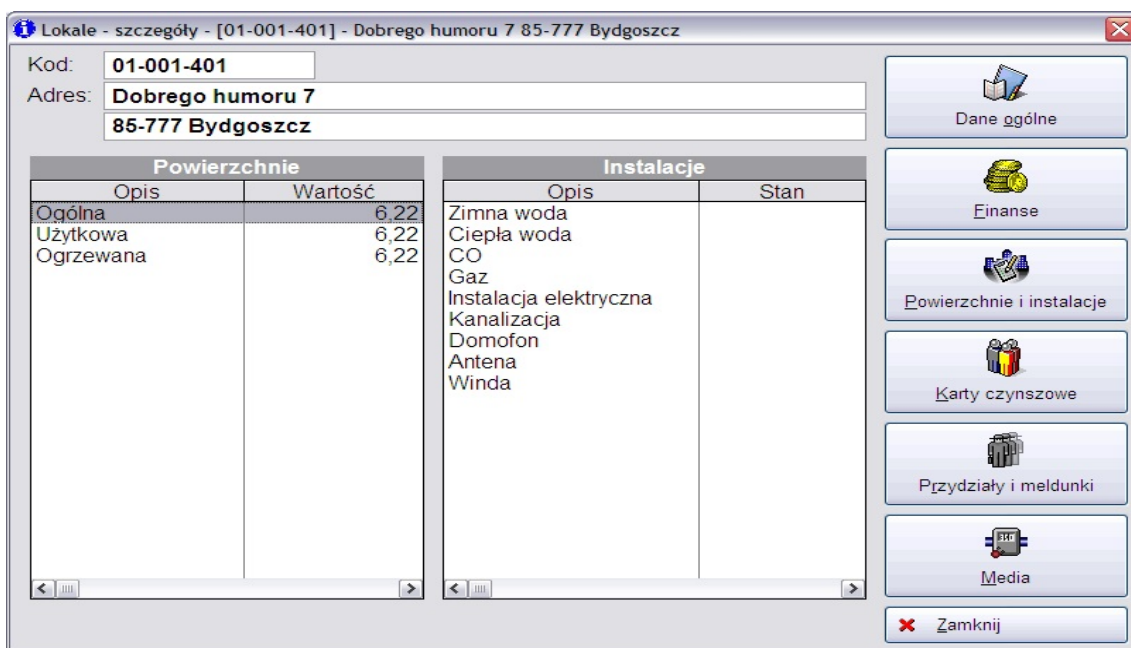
Lokale - szczegóły - [01-001-401] - Dobrego humoru 7 85-777 Bydgoszcz

Kod: 01-001-401
Adres: Dobrego humoru 7
85-777 Bydgoszcz

Powierzchnie

| Opis | Wartość |
|---|---|
| Ogólna | 6,22 |
| Użytkowa | 6,22 |
| Ogrzewana | 6,22 |

Instalacje

| Opis | Stan |
|---|---|
| Zimna woda | |
| Ciepła woda | |
| CO | |
| Gaz | |
| Instalacja elektryczna | |
| Kanalizacja | |
| Domofon | |
| Antena | |
| Winda | |

Dane ogólne
Finanse
Powierzchnie i instalacje
Karty czynszowe
Przydziały i meldunki
Media
Zamknij